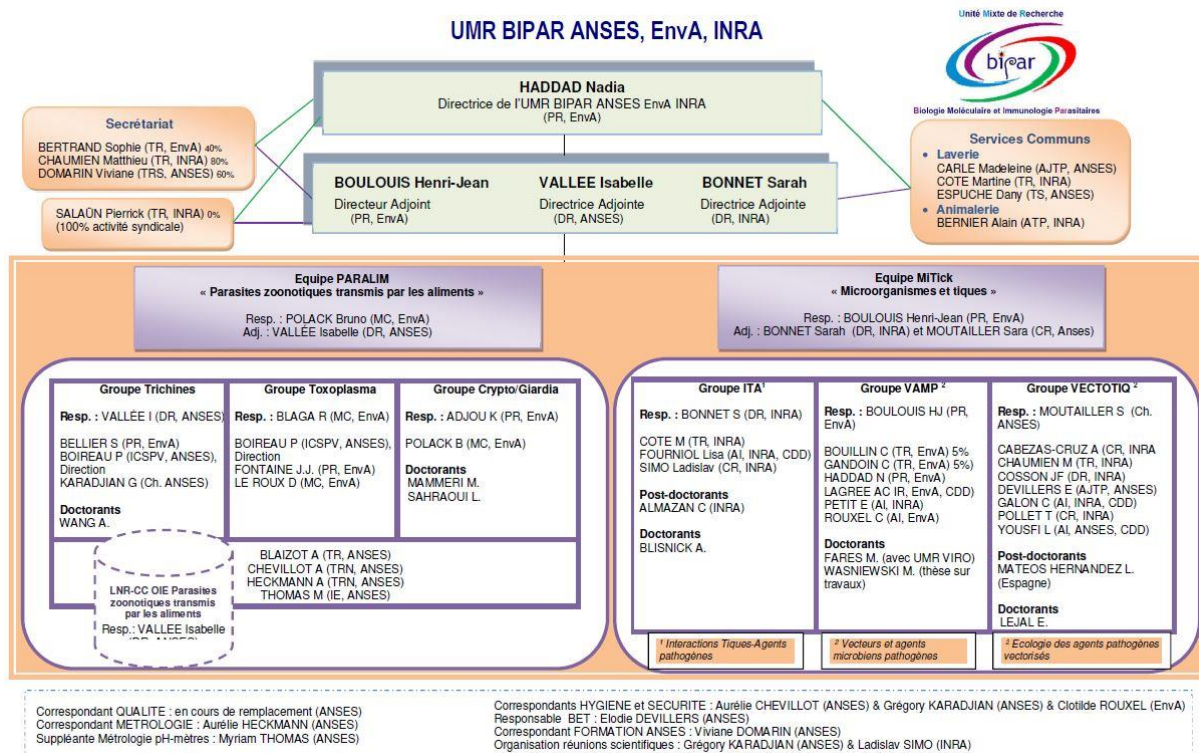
UMR BIPAR ANSES, EnvA, INRA

Unité Mixte de Recherche
bipar
Biologie Moléculaire et Immunologie Parasitaires

HADDAD Nadia
Directrice de l'UMR BIPAR ANSES EnvA INRA
(PR, EnvA)

Secrétariat
BERTRAND Sophie (TR, EnvA) 40%
CHAUMIEN Matthieu (TR, INRA) 80%
DOMARIN Viviane (TRS, ANSES) 60%

SALAÜN Pierrick (TR, INRA) 0%
(100% activité syndicale)

BOULOUIS Henri-Jean
Directeur Adjoint
(PR, EnvA)

VALLEE Isabelle
Directrice Adjointe
(DR, ANSES)

BONNET Sarah
Directrice Adjointe
(DR, INRA)

Services Communs
• Laverie
CARLE Madeleine (AJTP, ANSES)
COTE Martine (TR, INRA)
ESPUCHE Dany (TS, ANSES)
• Animalerie
BERNIER Alain (ATP, INRA)

Equipe PARALIM
« Parasites zoonotiques transmis par les aliments »
Resp. : POLACK Bruno (MC, EnvA)
Adj. : VALLÉE Isabelle (DR, ANSES)

Equipe MiTick
« Microorganismes et tiques »
Resp. : BOULOUIS Henri-Jean (PR, EnvA)
Adj. : BONNET Sarah (DR, INRA) et MOUTAILLER Sara (CR, Anses)

Groupe Trichines
Resp. : VALLÉE I (DR, ANSES)
BELLIER S (PR, EnvA)
BOIREAU P (ICSPV, ANSES), Direction
KARADJIAN G (Ch. ANSES)
Doctorants
WANG A.

Groupe Toxoplasma
Resp. : BLAGA R (MC, EnvA)
BOIREAU P (ICSPV, ANSES), Direction
FONTAINE J.J. (PR, EnvA)
LE ROUX D (MC, EnvA)

Groupe Crypto/Giardia
Resp. : ADJOU K (PR, EnvA)
POLACK B (MC, EnvA)
Doctorants
MAMMERI M.
SAHRAOUI L.

BLAIZOT A (TR, ANSES)
CHEVILLOT A (TRN, ANSES)
HECKMANN A (TRN, ANSES)
THOMAS M (IE, ANSES)

LNR-CC OIE Parasites zoonotiques transmis par les aliments
Resp.: VALLEE Isabelle
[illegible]

Groupe ITA¹
Resp. : BONNET S (DR, INRA)
COTE M (TR, INRA)
FOURNIOL Lisa (AI, INRA, CDD)
SIMO Ladislav (CR, INRA)
Post-doctorants
ALMAZAN C (INRA)
Doctorants
BLISNICK A.

Groupe VAMP ²
Resp. : BOULOUIS HJ (PR, EnvA)
BOUILLIN C (TR, EnvA) 5%
GANDOIN C (TR, EnvA) 5%)
HADDAD N (PR, EnvA)
LAGREE AC IR, EnvA, CDD)
PETIT E (AI, INRA)
ROUXEL C (AI, EnvA)
Doctorants
FARES M. (avec UMR VIRO)
WASNIEWSKI M. (thèse sur travaux)

Groupe VECTOTIQ ²
Resp. : MOUTAILLER S (Ch. ANSES)
CABEZAS-CRUZ A (CR, INRA
CHAUMIEN M (TR, INRA)
COSSON JF (DR, INRA)
DEVILLERS E (AJTP, ANSES)
GALON C (AI, INRA, CDD)
POLLET T (CR, INRA)
YOUSFI L (AI, ANSES, CDD)
Post-doctorants
MATEOS HERNANDEZ L. (Espagne)
Doctorants
LEJAL E.

¹ Interactions Tiques-Agents pathogènes
² Vecteurs et agents microbiens pathogènes
² Ecologie des agents pathogènes vectorisés

Correspondant QUALITE : en cours de remplacement (ANSES)
Correspondant METROLOGIE : Aurélie HECKMANN (ANSES)
Suppléante Métrologie pH-mètres : Myriam THOMAS (ANSES)

Correspondants HYGIENE et SECURITE : Aurélie CHEVILLOT (ANSES) & Grégory KARADJIAN (ANSES) & Clotilde ROUXEL (EnvA)
Responsable BET : Elodie DEVILLERS (ANSES)
Correspondant FORMATION ANSES : Viviane DOMARIN (ANSES)
Organisation réunions scientifiques : Grégory KARADJIAN (ANSES) & Ladislav SIMO (INRA)